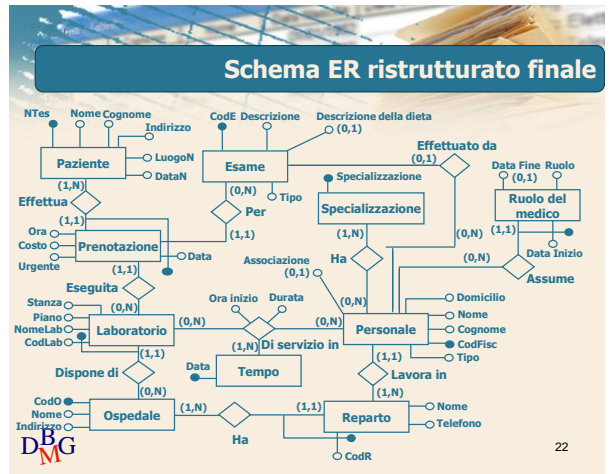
Schema ER ristrutturato finale

NTes
Nome
Cognome
Indirizzo
Paziente
LuogoN
DataN
(1,N)
Effettua
(1,1)
Ora
Costo
Urgente
Prenotazione
Data
(1,1)
Eseguita
(0,N)
Stanza
Piano
NomeLab
CodLab
Laboratorio
(1,1)
Dispone di
(0,N)
CodO
Nome
Indirizzo
Ospedale
(1,N)
Ha
(1,1)
Reparto
Nome
Telefono
CodR
CodE
Descrizione
Descrizione della dieta
(0,1)
Esame
Tipo
(0,N)
Per
(1,1)
Effettuato da
(0,1)
Specializzazione
Specializzazione
(1,N)
Ha
Associazione
(0,1)
(0,N)
(0,N)
Ora inizio
Durata
(0,N)
(0,N)
Di servizio in
(1,N)
Data
Tempo
Personale
Domicilio
Nome
Cognome
CodFisc
Tipo
(1,1)
Lavora in
(1,N)
Data Fine
Ruolo
(0,1)
Ruolo del medico
(1,1)
Data Inizio
(0,N)
Assume
(0,N)
DBMG
22